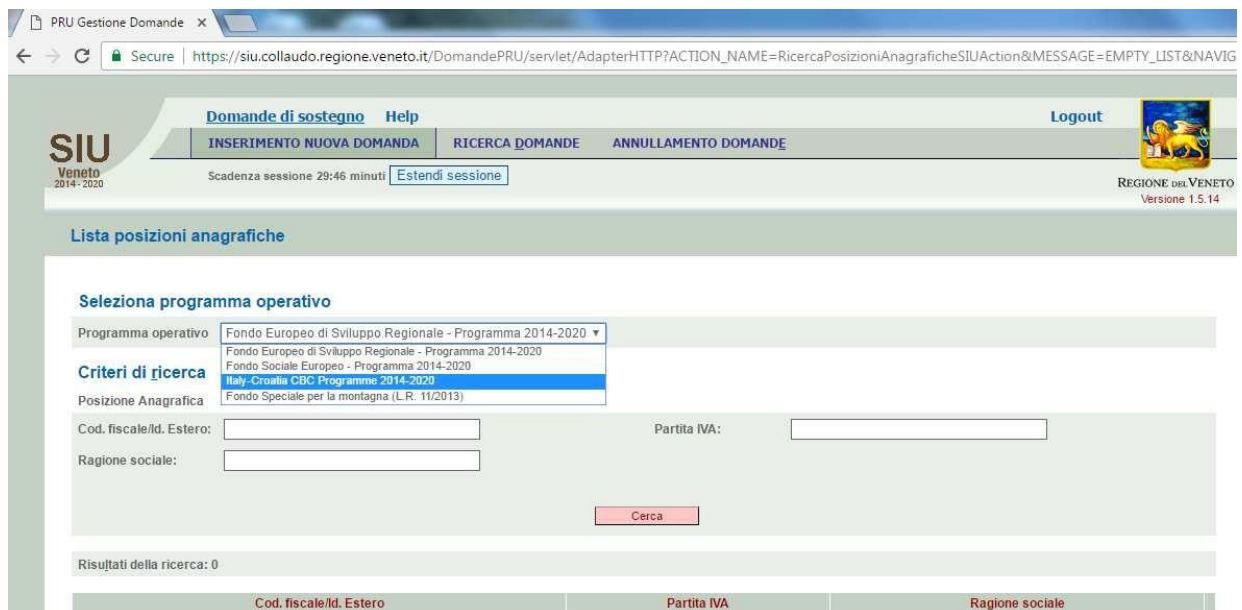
PRU Gestione Domande ×

Secure | https://siu.collaudo.regione.veneto.it/DomandePRU/servlet/AdapterHTTP?ACTION_NAME=RicercaPosizioniAnagraficheSIUAction&MESSAGE=EMPTY_LIST&NAVIG

Domande di sostegno Help

Logout

SIU Veneto 2014 - 2020

INSERIMENTO NUOVA DOMANDA RICERCA DOMANDE ANNULLAMENTO DOMANDE

Scadenza sessione 29:46 minuti Estendi sessione

REGIONE DEL VENETO
Versione 1.5.14

Lista posizioni anagrafiche

Seleziona programma operativo

Programma operativo Fondo Europeo di Sviluppo Regionale - Programma 2014-2020

Fondo Europeo di Sviluppo Regionale - Programma 2014-2020
Fondo Sociale Europeo - Programma 2014-2020
Italy-Croatia CBC Programme 2014-2020
Fondo Speciale per la montagna (L.R. 11/2013)

Criteri di ricerca

Posizione Anagrafica

Cod. fiscale/Id. Estero:

Partita IVA:

Ragione sociale:

Cerca

Risultati della ricerca: 0

| Cod. fiscale/Id. Estero | Partita IVA | Ragione sociale |
|---|---|---|